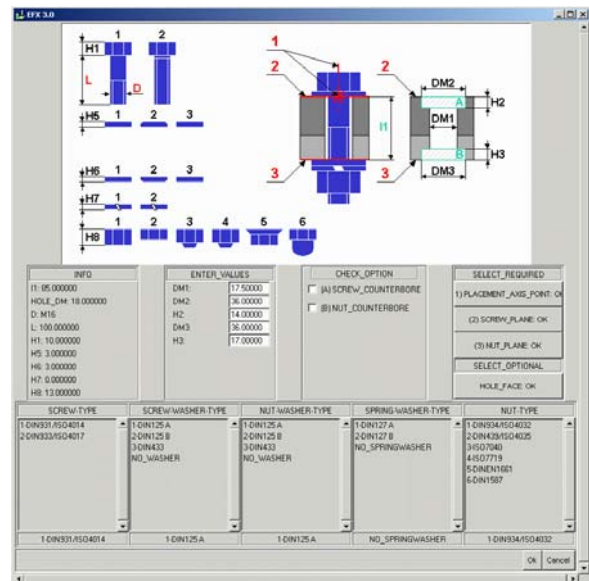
EFX 3.0

H1 1 2
L D
H5 1 2 3
H6 1 2 3
H7 1 2
H8 1 2 3 4 5 6

1
2
3
H
2
3
DM2
A
H2
DM1
B
H3
DM3

INFO
I1: 85.000000
HOLE_DM: 18.000000
D: M16
L: 100.000000
H1: 10.000000
H5: 3.000000
H6: 3.000000
H7: 0.000000
H8: 13.000000

ENTER_VALUES
DM1: 17.50000
DM2: 36.00000
H2: 14.00000
DM3: 36.00000
H3: 17.00000

CHECK_OPTION
(A) SCREW_COUNTERBORE
(B) NUT_COUNTERBORE

SELECT_REQUIRED
1) PLACEMENT_AXIS_POINT: OK
(2) SCREW_PLANE: OK
(3) NUT_PLANE: OK
SELECT_OPTIONAL
HOLE_FACE: OK

| SCREW-TYPE | SCREW-WASHER-TYPE | NUT-WASHER-TYPE | SPRING-WASHER-TYPE | NUT-TYPE |
|---|---|---|---|---|
| 1-DIN931/ISO4014<br>2-DIN933/ISO4017 | 1-DIN125 A<br>2-DIN125 B<br>3-DIN433<br>NO_WASHER | 1-DIN125 A<br>2-DIN125 B<br>3-DIN433<br>NO_WASHER | 1-DIN127 A<br>2-DIN127 B<br>NO_SPRINGWASHER | 1-DIN934/ISO4032<br>2-DIN439/ISO4035<br>3-ISO7040<br>4-ISO7719<br>5-DINEN1661<br>6-DIN1587 |
| 1-DIN931/ISO4014 | 1-DIN125 A | 1-DIN125 A | NO_SPRINGWASHER | 1-DIN934/ISO4032 |

Ok Cancel